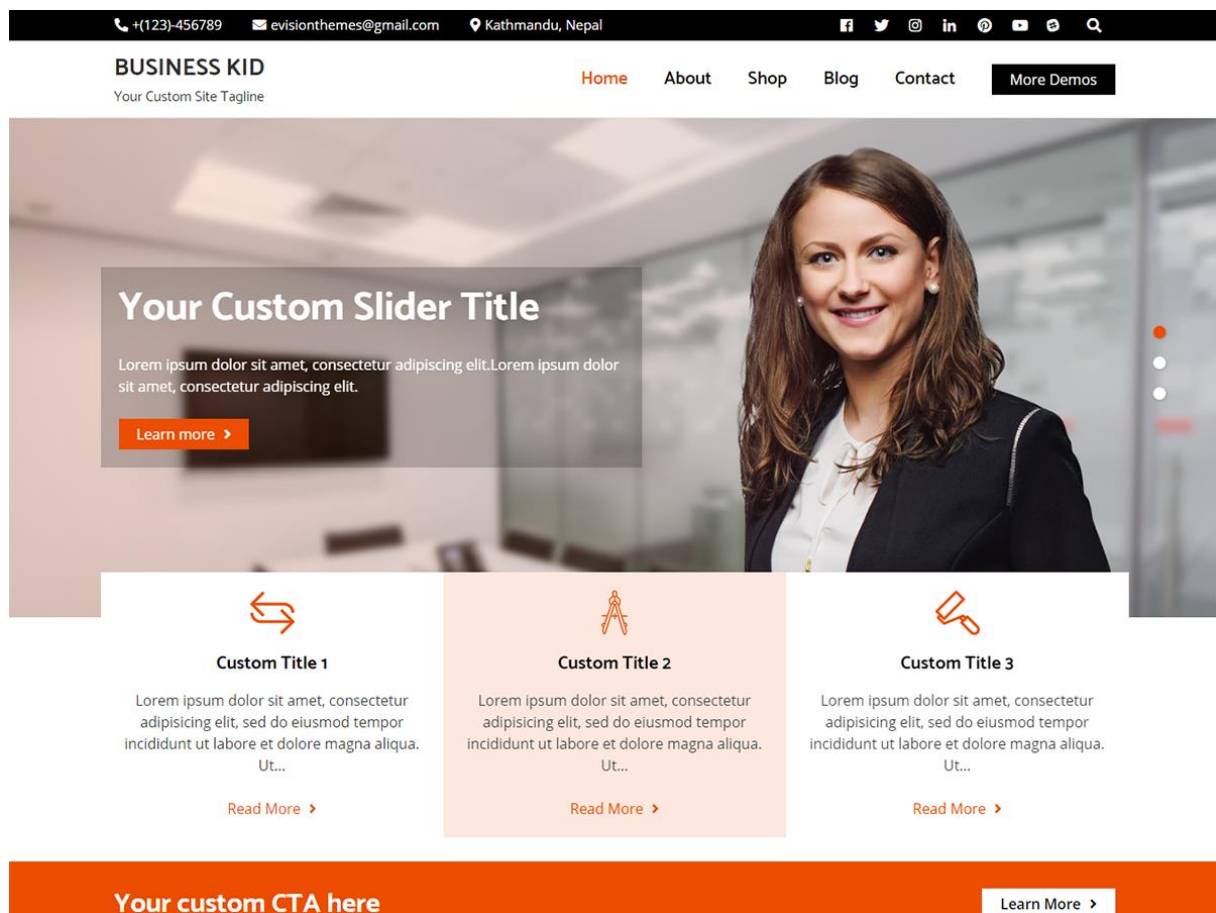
+(123)-456789 evisionthemes@gmail.com Kathmandu, Nepal

BUSINESS KID
Your Custom Site Tagline

Home About Shop Blog Contact More Demos

Your Custom Slider Title

Lorem ipsum dolor sit amet, consectetur adipiscing elit.Lorem ipsum dolor sit amet, consectetur adipiscing elit.

Learn more ›

Custom Title 1

Lorem ipsum dolor sit amet, consectetur adipisicing elit, sed do eiusmod tempor incididunt ut labore et dolore magna aliqua. Ut...

Read More ›

Custom Title 2

Lorem ipsum dolor sit amet, consectetur adipisicing elit, sed do eiusmod tempor incididunt ut labore et dolore magna aliqua. Ut...

Read More ›

Custom Title 3

Lorem ipsum dolor sit amet, consectetur adipisicing elit, sed do eiusmod tempor incididunt ut labore et dolore magna aliqua. Ut...

Read More ›

Your custom CTA here

Learn More ›